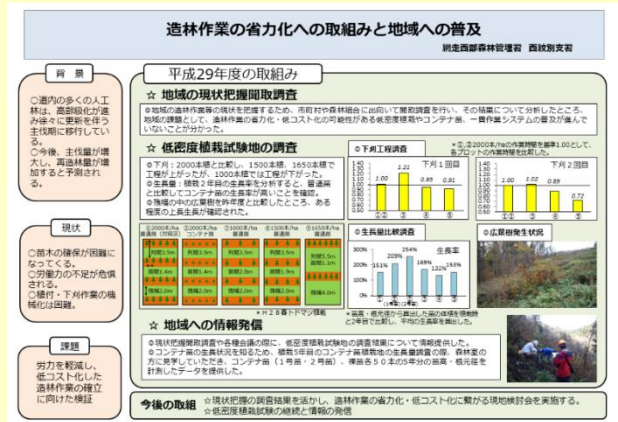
造林作業の省力化への取組みと地域への普及

網走西部森林管理署　西紋別支署

背景

◎道内の多くの人工林は、高齢級化が進み徐々に更新を伴う主伐期に移行している。
◎今後、主伐量が増大し、再造林量が増加すると予測される。

現状

◎苗木の確保が困難になってくる。
◎労働力の不足が危惧される。
◎植付・下刈作業の機械化は困難。

課題

労力を軽減し、低コスト化した造林作業の確立に向けた検証

平成29年度の取組み

☆ 地域の現状把握聞取調査

◎地域の造林作業等の現状を把握するため、市町村や森林組合に出向いて聞取調査を行い、その結果について分析したところ、地域の課題として、造林作業の省力化・低コスト化の可能性がある低密度植栽やコンテナ苗、一貫作業システムの普及が進んでいないことが分かった。

☆ 低密度植栽試験地の調査

◎下刈：2000本植と比較し、1500本植、1650本植で工程が上がったが、1000本植では工程が下がった。
◎生長量：植栽2年目の生長率を分析すると、普通苗と比較してコンテナ苗の生長率が高いことを確認。
◎残幅の中の広葉樹を昨年度と比較したところ、ある程度の上長生長が確認された。

◎下刈工程調査

※ ①2000本/haの作業時間を基準1.00として、各プロットの作業時間を比較した。

下刈1回目

1.00 | 1.21 | 0.95 | 0.91
① | ② | ③ | ④

下刈2回目

1.00 | 1.02 | 0.95 | 0.72
① | ② | ③ | ④

◎生長量比較調査

生長率

151% | 209% | 254% | 168% | 132% | 153%

※苗高・根元径から算出した苗の体積を植栽時と2年目で比較し、平均の生長率を算出した。

◎広葉樹発生状況

①2000本/ha 普通苗（対照区） | ②2000本/ha コンテナ苗 | ③1000本/ha 普通苗 | ④1500本/ha 普通苗 | ⑤1650本/ha 普通苗

残幅1.5m | 残幅2.8m | 残幅1.5m | 残幅1.1m | 残幅1.6m | 残幅1.4m | 残幅2.8m | 残幅1.5m | 残幅2.8m | 残幅4.0m

※H28春トドマツ植栽

☆ 地域への情報発信

◎現状把握聞取調査や各種会議の際に、低密度植栽試験地の調査結果について情報提供した。
◎コンテナ苗の生長状況を知るため、植栽5年目のコンテナ苗植栽地の生長量調査の際、森林室の方に参加していただき、コンテナ苗（1号苗・2号苗）、裸苗を50本ずつ5年分の苗高・根元径を計測したデータを提供した。

今後の取組

☆現状把握の調査結果を活かし、造林作業の省力化・低コスト化に繋がる現地検討会を実施する。
☆低密度植栽試験の継続と情報の発信